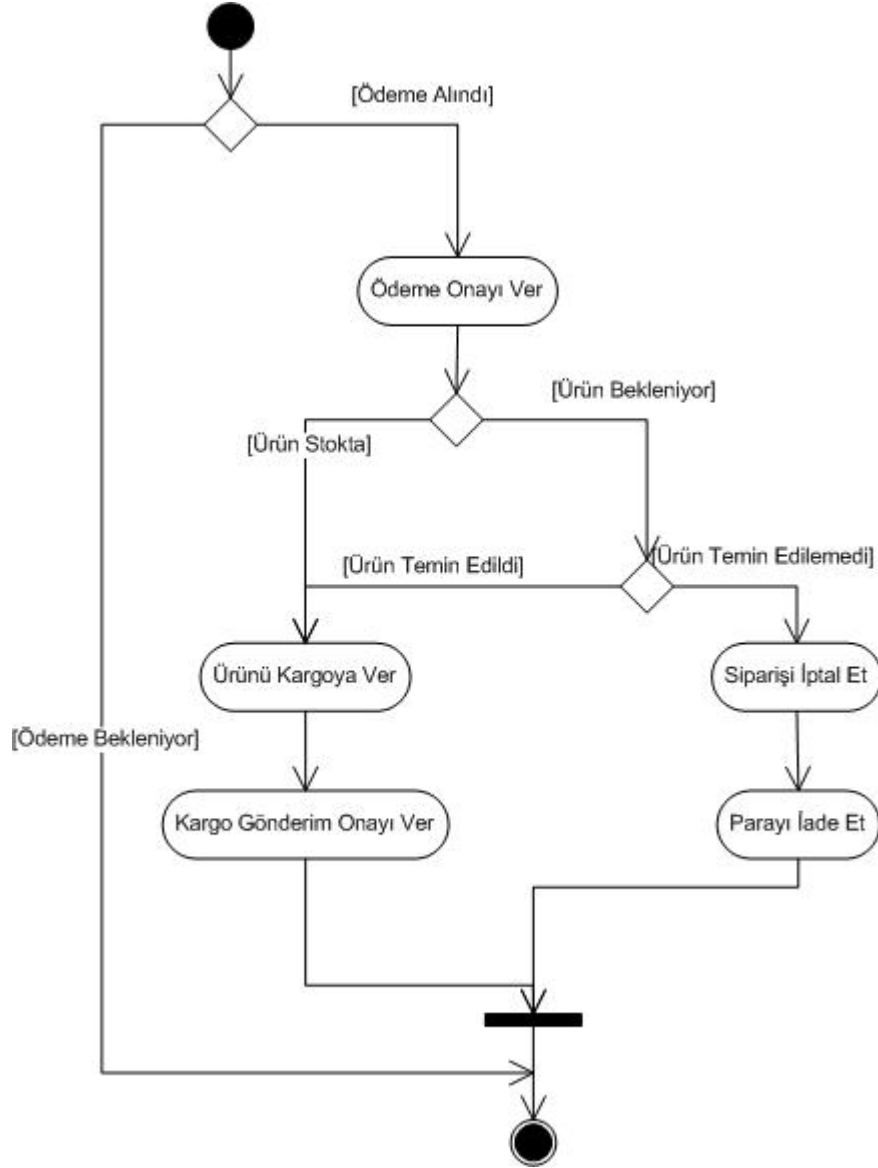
[Ödeme Alındı]

Ödeme Onayı Ver

[Ürün Bekleniyor]

[Ürün Stokta]

[Ürün Temin Edildi]

[Ürün Temin Edilemedi]

Ürünü Kargoya Ver

Siparişi İptal Et

[Ödeme Bekleniyor]

Kargo Gönderim Onayı Ver

Parayı İade Et